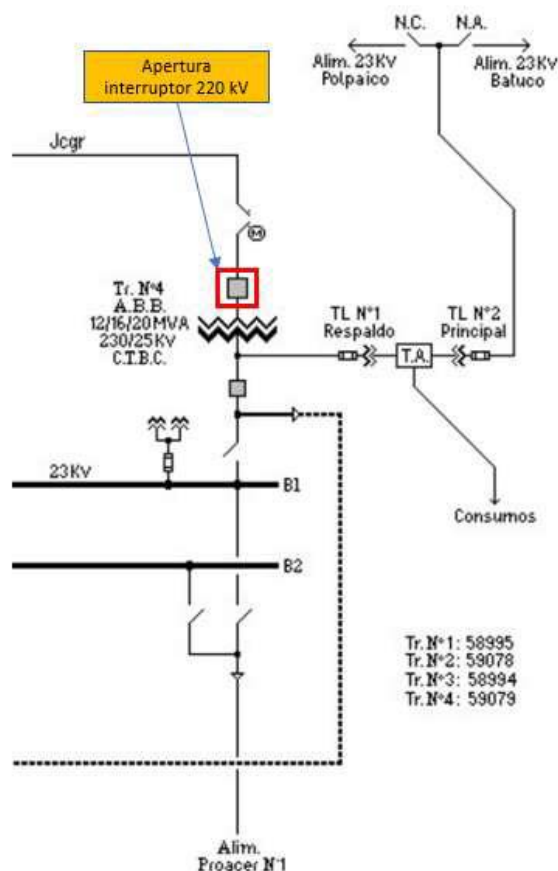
N.C.
N.A.
Alim. 23Kv
Polpaico
Alim. 23Kv
Batuco
Apertura
interruptor 220 kV
Jcgr
M
Tr. N°4
A.B.B.
12/16/20MVA
230/25KV
C.T.B.C.
TL N°1
Respaldo
T.A.
TL N°2
Principal
23Kv
B1
Consumos
B2
Tr. N°1: 58995
Tr. N°2: 59078
Tr. N°3: 58994
Tr. N°4: 59079
Alim.
Proacer N°1